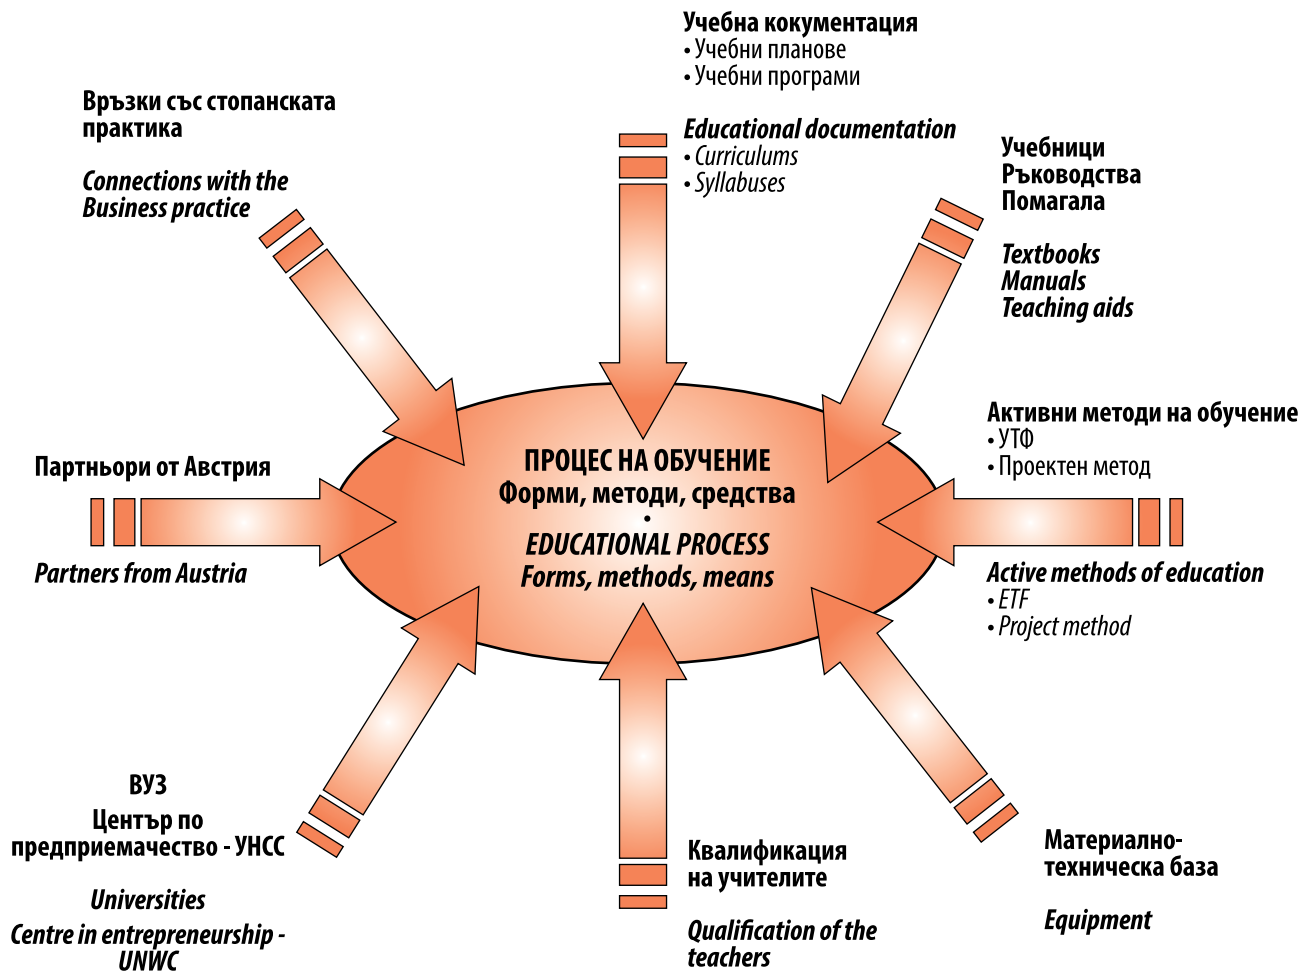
Учебна кокументация
• Учебни планове
• Учебни програми

Educational documentation
• Curriculums
• Syllabuses

Връзки със стопанската практика

Connections with the Business practice

Учебници
Ръководства
Помагала

Textbooks
Manuals
Teaching aids

Активни методи на обучение
• УТФ
• Проектен метод

Active methods of education
• ETF
• Project method

Партньори от Австрия

Partners from Austria

ПРОЦЕС НА ОБУЧЕНИЕ
Форми, методи, средства
•
EDUCATIONAL PROCESS
Forms, methods, means

ВУЗ
Център по предприемачество - УНСС

Universities
Centre in entrepreneurship - UNWC

Квалификация на учителите

Qualification of the teachers

Материално-техническа база

Equipment